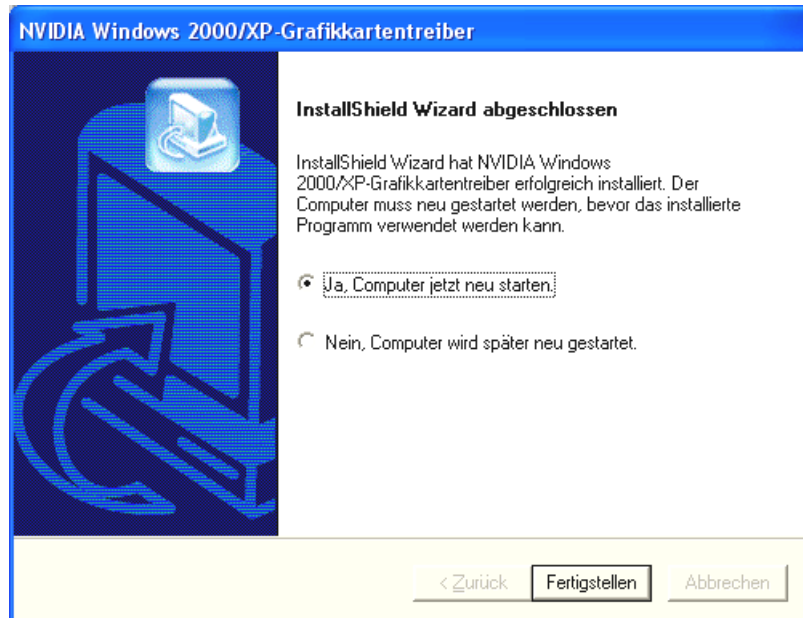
NVIDIA Windows 2000/XP-Grafikkartentreiber

InstallShield Wizard abgeschlossen

InstallShield Wizard hat NVIDIA Windows 2000/XP-Grafikkartentreiber erfolgreich installiert. Der Computer muss neu gestartet werden, bevor das installierte Programm verwendet werden kann.

Ja, Computer jetzt neu starten.

Nein, Computer wird später neu gestartet.

< Zurück | Fertigstellen | Abbrechen